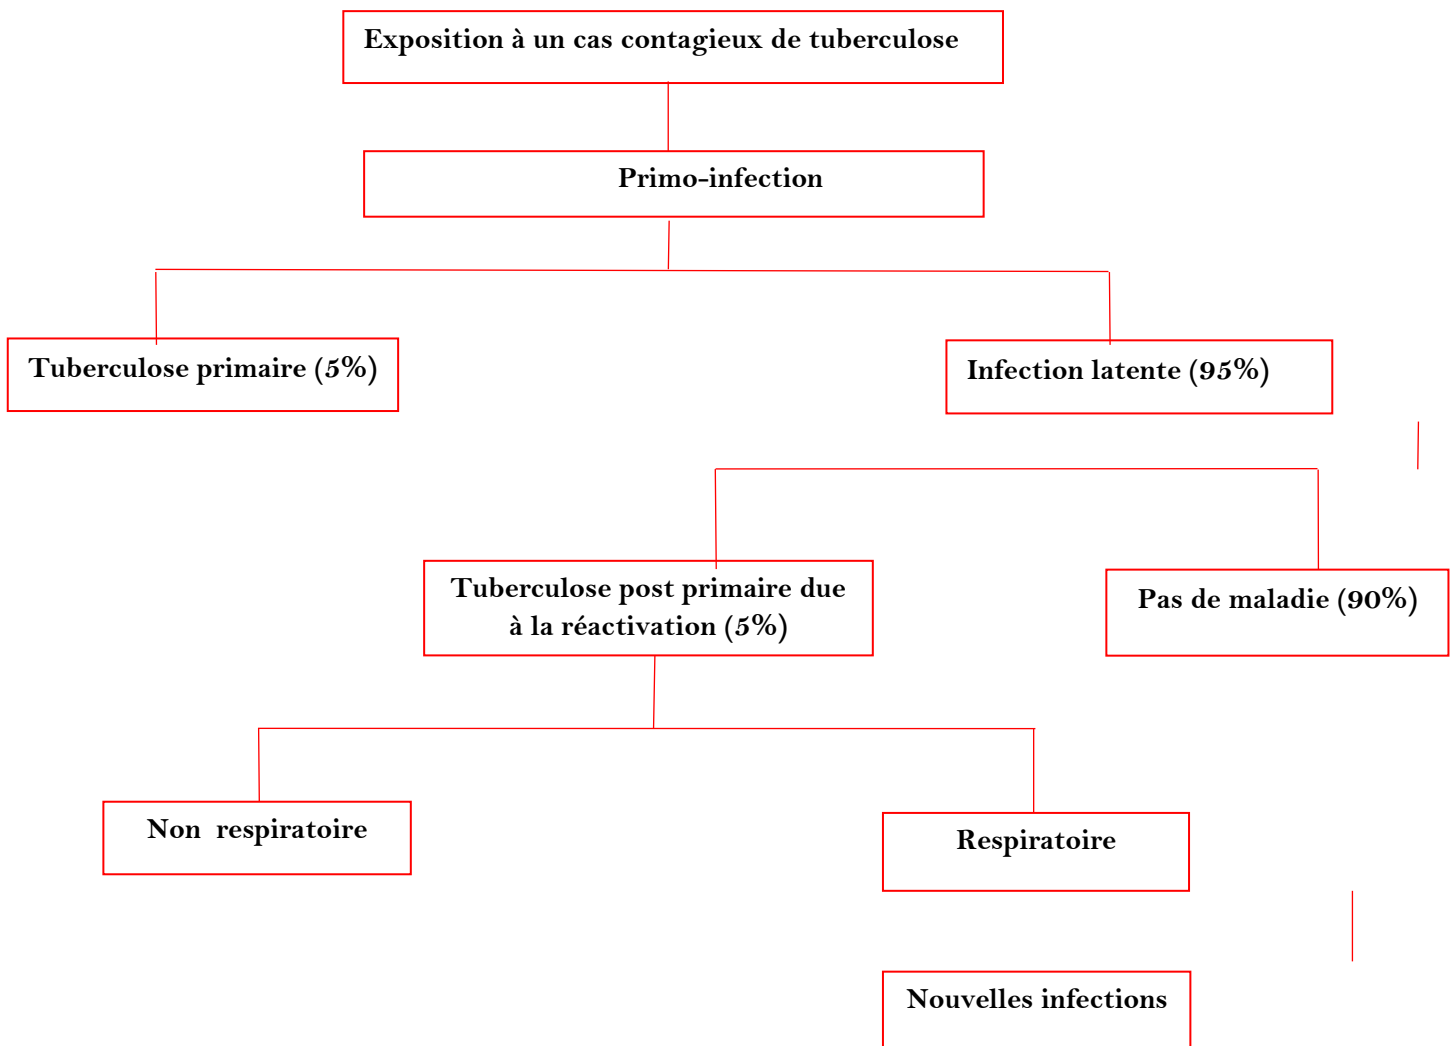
Exposition à un cas contagieux de tuberculose

Primo-infection

Tuberculose primaire (5%)

Infection latente (95%)

Tuberculose post primaire due à la réactivation (5%)

Pas de maladie (90%)

Non respiratoire

Respiratoire

Nouvelles infections